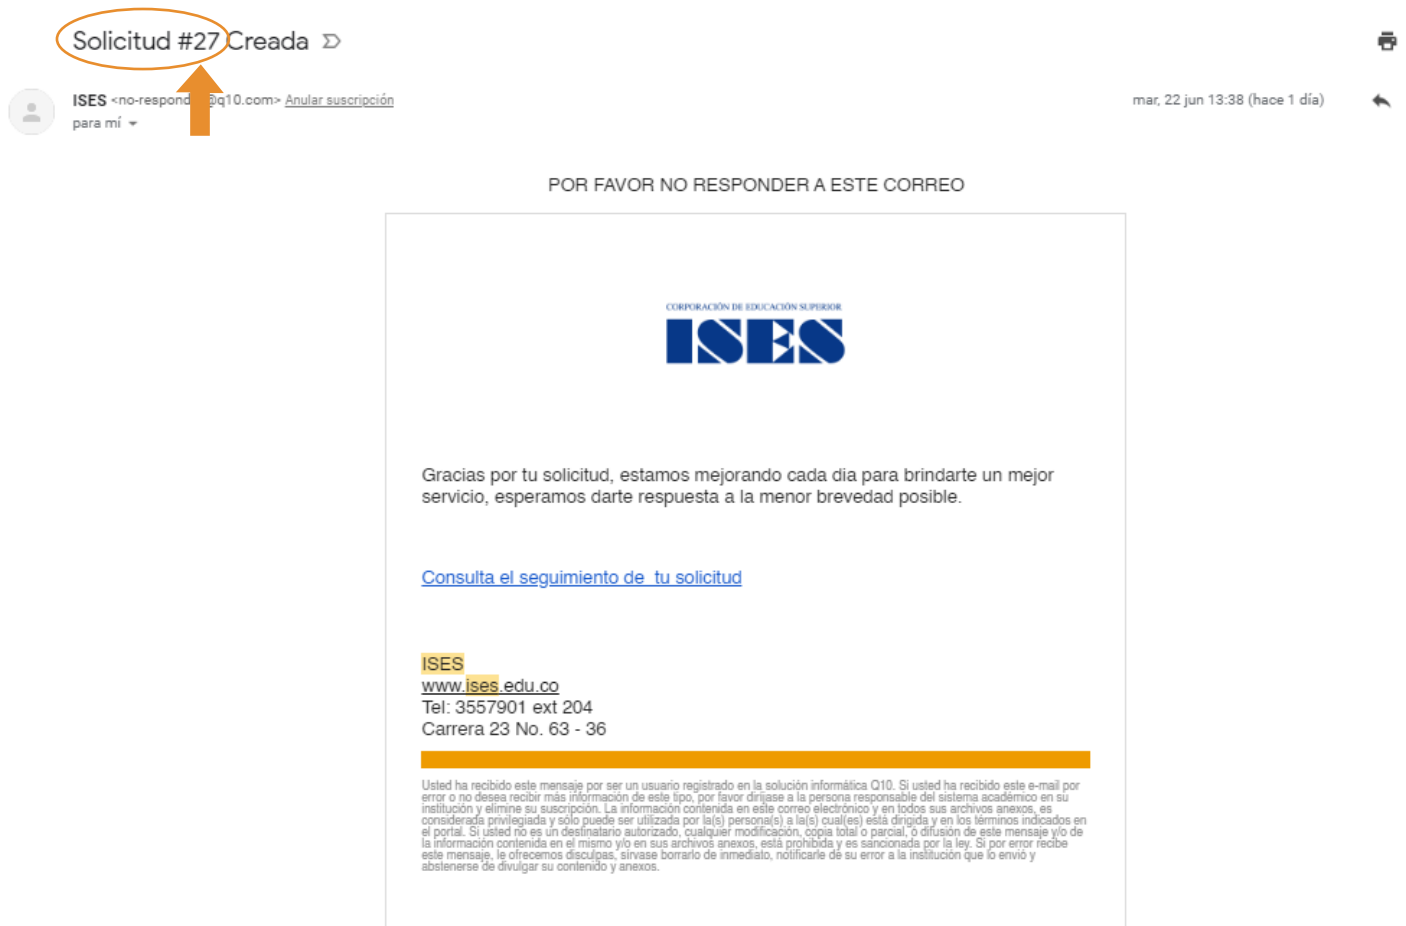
Solicitud #27 Creada

ISES <no-respond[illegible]@q10.com> Anular suscripción
para mí

mar, 22 jun 13:38 (hace 1 día)

POR FAVOR NO RESPONDER A ESTE CORREO

CORPORACIÓN DE EDUCACIÓN SUPERIOR
ISES

Gracias por tu solicitud, estamos mejorando cada dia para brindarte un mejor servicio, esperamos darte respuesta a la menor brevedad posible.

Consulta el seguimiento de tu solicitud

ISES
www.ises.edu.co
Tel: 3557901 ext 204
Carrera 23 No. 63 - 36

Usted ha recibido este mensaje por ser un usuario registrado en la solución informática Q10. Si usted ha recibido este e-mail por error o no desea recibir más información de este tipo, por favor diríjase a la persona responsable del sistema académico en su institución y elimine su suscripción. La información contenida en este correo electrónico y en todos sus archivos anexos, es considerada privilegiada y sólo puede ser utilizada por la(s) persona(s) a la(s) cual(es) está dirigida y en los términos indicados en el portal. Si usted no es un destinatario autorizado, cualquier modificación, copia total o parcial, ó difusión de este mensaje y/o de la información contenida en el mismo y/o en sus archivos anexos, está prohibida y es sancionada por la ley. Si por error recibe este mensaje, le ofrecemos disculpas, sírvase borrarlo de inmediato, notificarle de su error a la institución que lo envió y abstenerse de divulgar su contenido y anexos.